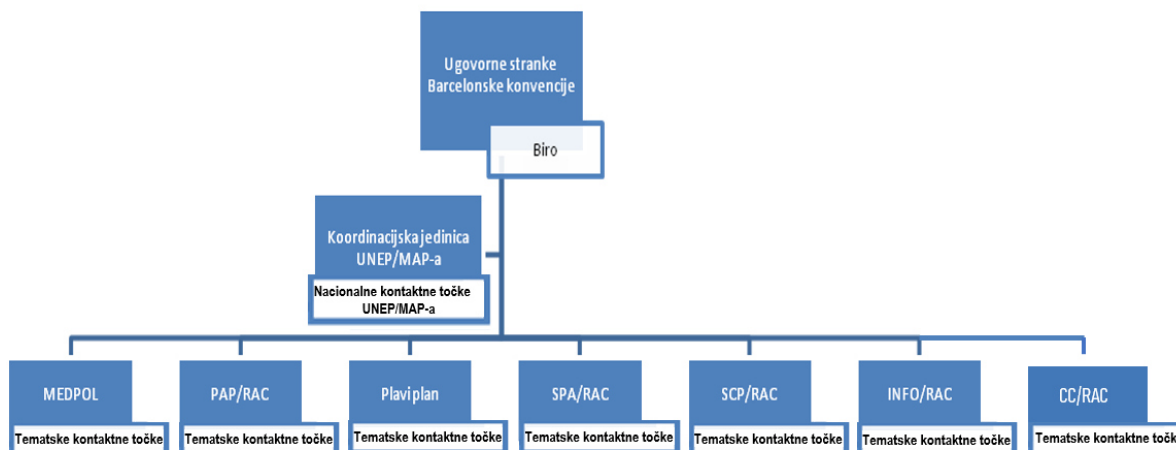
Ugovorne stranke Barcelonske konvencije

Biro

Koordinacijska jedinica UNEP/MAP-a

Nacionalne kontaktne točke UNEP/MAP-a

MEDPOL

Tematske kontaktne točke

PAP/RAC

Tematske kontaktne točke

Plavi plan

Tematske kontaktne točke

SPA/RAC

Tematske kontaktne točke

SCP/RAC

Tematske kontaktne točke

INFO/RAC

Tematske kontaktne točke

CC/RAC

Tematske kontaktne točke